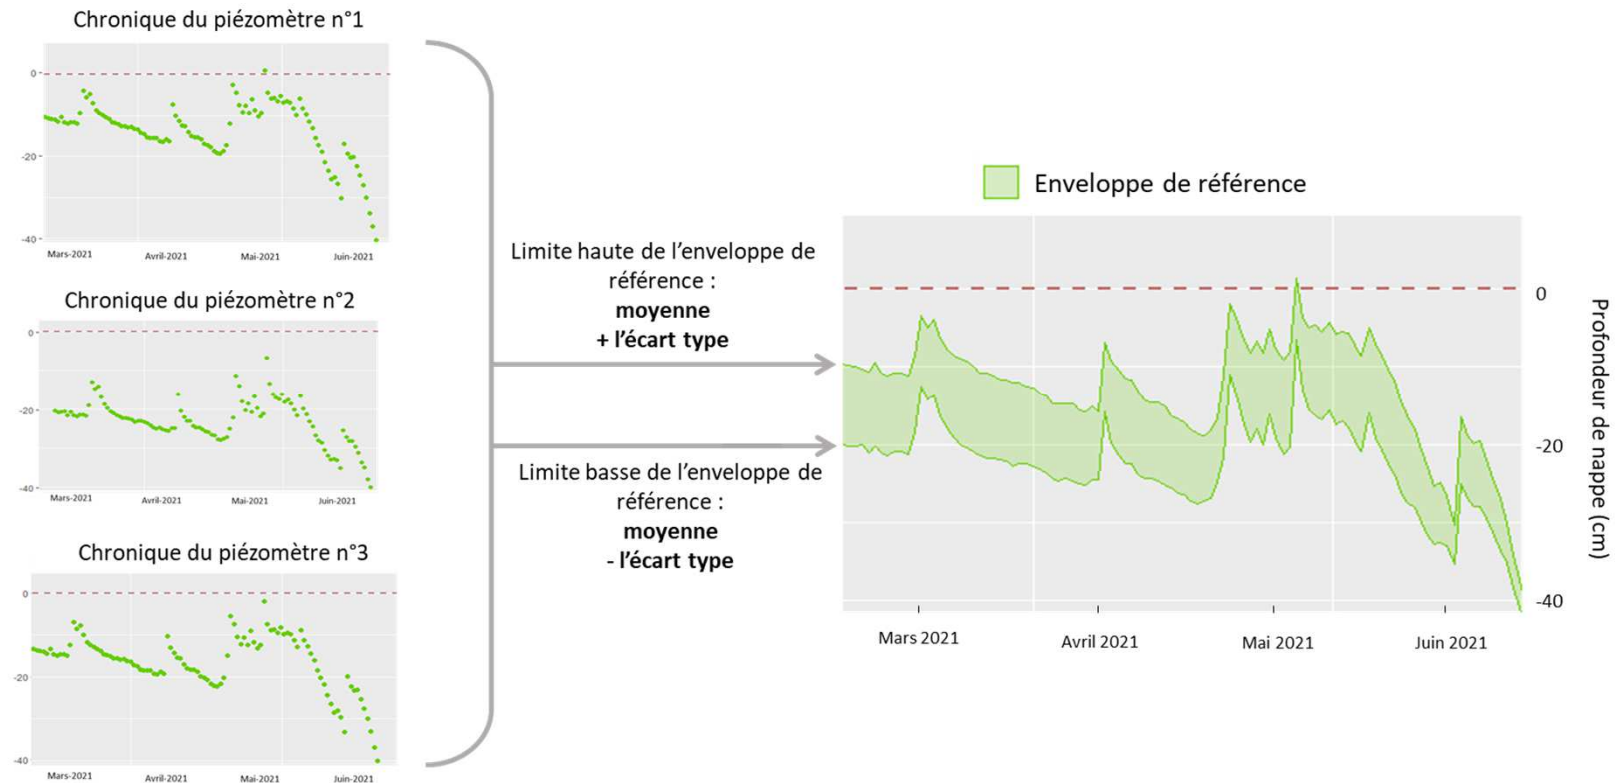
Chronique du piézomètre n°1

0
-20
-40
Mars-2021 Avril-2021 Mai-2021 Juin-2021

Chronique du piézomètre n°2

0
-20
-40
Mars-2021 Avril-2021 Mai-2021 Juin-2021

Chronique du piézomètre n°3

0
-20
-40
Mars-2021 Avril-2021 Mai-2021 Juin-2021

Limite haute de l'enveloppe de référence :
**moyenne**
**+ l'écart type**

Limite basse de l'enveloppe de référence :
**moyenne**
**- l'écart type**

Enveloppe de référence

0
-20
-40
Profondeur de nappe (cm)
Mars 2021 Avril 2021 Mai 2021 Juin 2021